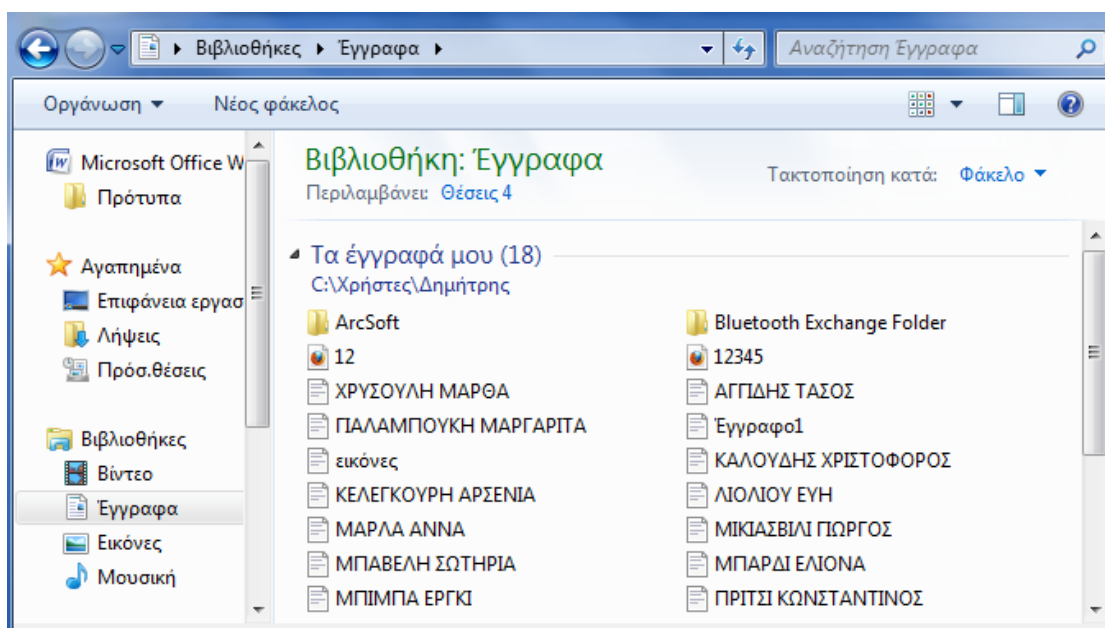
▸ Βιβλιοθήκες ▸ Έγγραφα ▸

Αναζήτηση Έγγραφα

Οργάνωση ▾ Νέος φάκελος

Microsoft Office W
Πρότυπα

Αγαπημένα
Επιφάνεια εργασ
Λήψεις
Πρόσ.θέσεις

Βιβλιοθήκες
Βίντεο
Έγγραφα
Εικόνες
Μουσική

Βιβλιοθήκη: Έγγραφα
Περιλαμβάνει: Θέσεις 4

Τακτοποίηση κατά: Φάκελο ▾

Τα έγγραφά μου (18)
C:\Χρήστες\Δημήτρης

ArcSoft
12
ΧΡΥΣΟΥΛΗ ΜΑΡΘΑ
ΠΑΛΑΜΠΟΥΚΗ ΜΑΡΓΑΡΙΤΑ
εικόνες
ΚΕΛΕΓΚΟΥΡΗ ΑΡΣΕΝΙΑ
ΜΑΡΛΑ ΑΝΝΑ
ΜΠΑΒΕΛΗ ΣΩΤΗΡΙΑ
ΜΠΙΜΠΑ ΕΡΓΚΙ

Bluetooth Exchange Folder
12345
ΑΓΓΙΔΗΣ ΤΑΣΟΣ
Έγγραφο1
ΚΑΛΟΥΔΗΣ ΧΡΙΣΤΟΦΟΡΟΣ
ΛΙΟΛΙΟΥ ΕΥΗ
ΜΙΚΙΑΣΒΙΛΙ ΓΙΩΡΓΟΣ
ΜΠΑΡΔΙ ΕΛΙΟΝΑ
ΠΡΙΤΣΙ ΚΩΝΣΤΑΝΤΙΝΟΣ